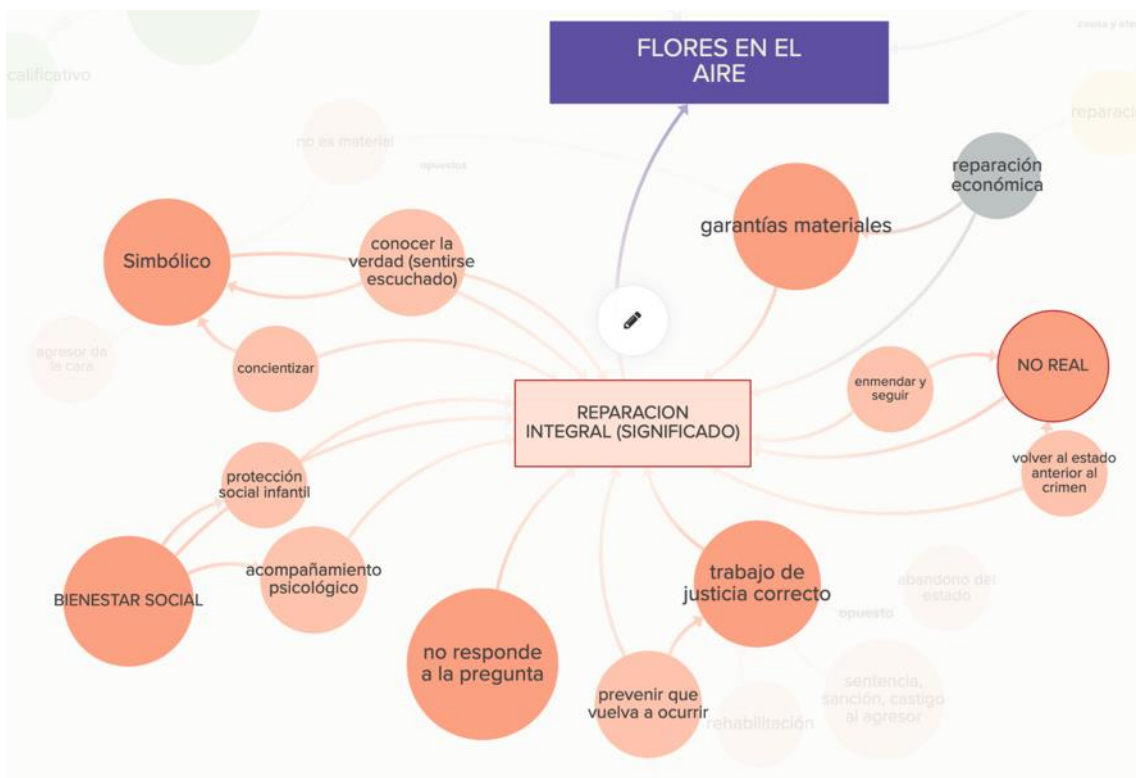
FLORES EN EL AIRE

calificativo

no es material

opuestos

reparación económica

garantías materiales

Simbólico

conocer la verdad (sentirse escuchado)

agresor de la cara

concientizar

REPARACION INTEGRAL (SIGNIFICADO)

enmendar y seguir

NO REAL

volver al estado anterior al crimen

protección social infantil

acompañamiento psicológico

BIENESTAR SOCIAL

trabajo de justicia correcto

abandono del estado

opuesto

no responde a la pregunta

prevenir que vuelva a ocurrir

rehabilitación

sentencia, sanción, castigo al agresor